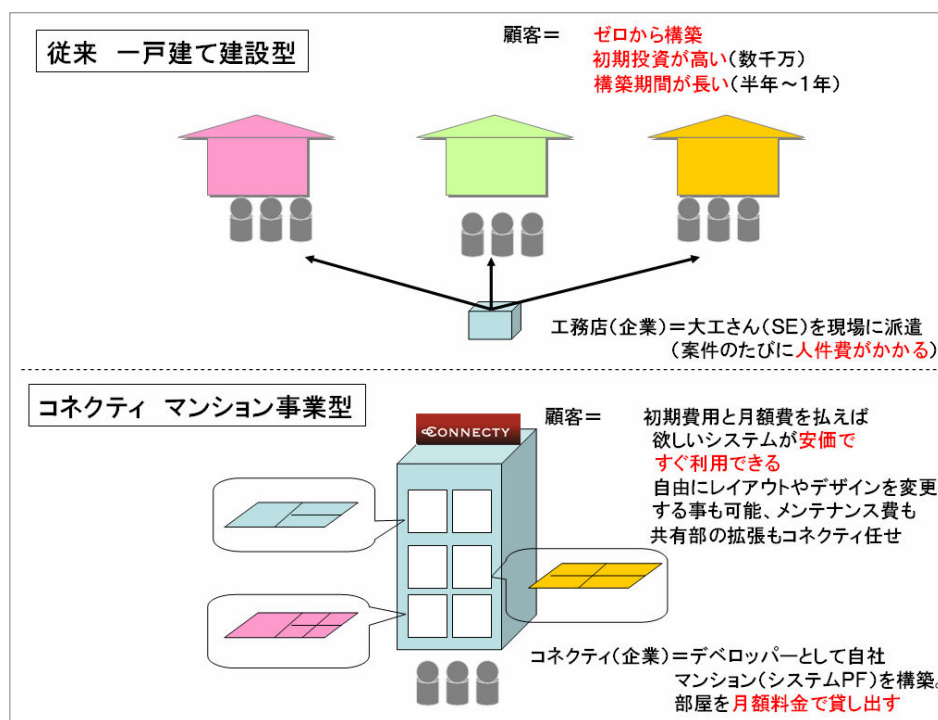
従来　一戸建て建設型

顧客＝　ゼロから構築
初期投資が高い（数千万）
構築期間が長い（半年〜1年）

工務店（企業）＝大工さん（SE）を現場に派遣
（案件のたびに人件費がかかる）

コネクティ　マンション事業型

CONNECTY

顧客＝　初期費用と月額費を払えば
欲しいシステムが安価で
すぐ利用できる
自由にレイアウトやデザインを変更する事も可能、メンテナンス費も
共有部の拡張もコネクティ任せ

コネクティ（企業）＝デベロッパーとして自社
マンション（システムPF）を構築、
部屋を月額料金で貸し出す